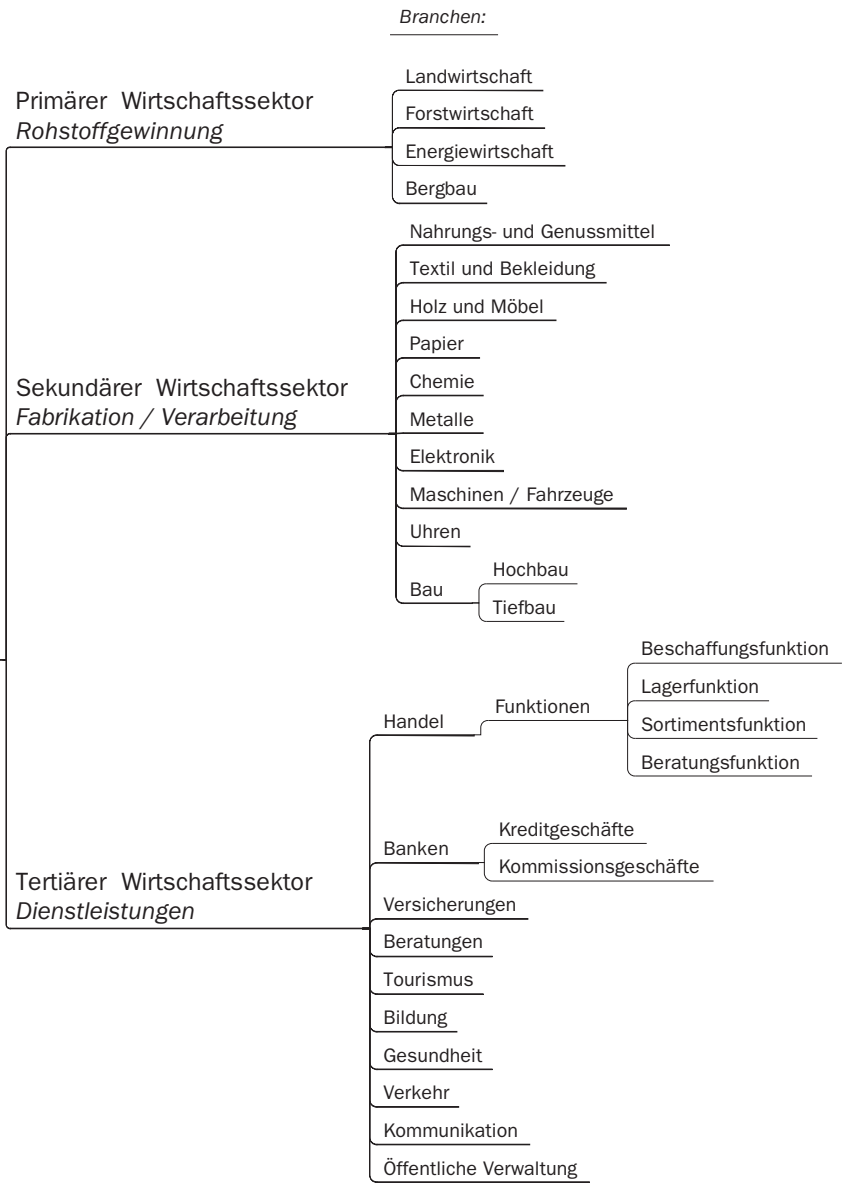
Branchen:

Primärer Wirtschaftssektor
Rohstoffgewinnung

Landwirtschaft
Forstwirtschaft
Energiewirtschaft
Bergbau

Sekundärer Wirtschaftssektor
Fabrikation / Verarbeitung

Nahrungs- und Genussmittel
Textil und Bekleidung
Holz und Möbel
Papier
Chemie
Metalle
Elektronik
Maschinen / Fahrzeuge
Uhren
Bau
Hochbau
Tiefbau

Tertiärer Wirtschaftssektor
Dienstleistungen

Handel
Funktionen
Beschaffungsfunktion
Lagerfunktion
Sortimentsfunktion
Beratungsfunktion
Banken
Kreditgeschäfte
Kommissionsgeschäfte
Versicherungen
Beratungen
Tourismus
Bildung
Gesundheit
Verkehr
Kommunikation
Öffentliche Verwaltung